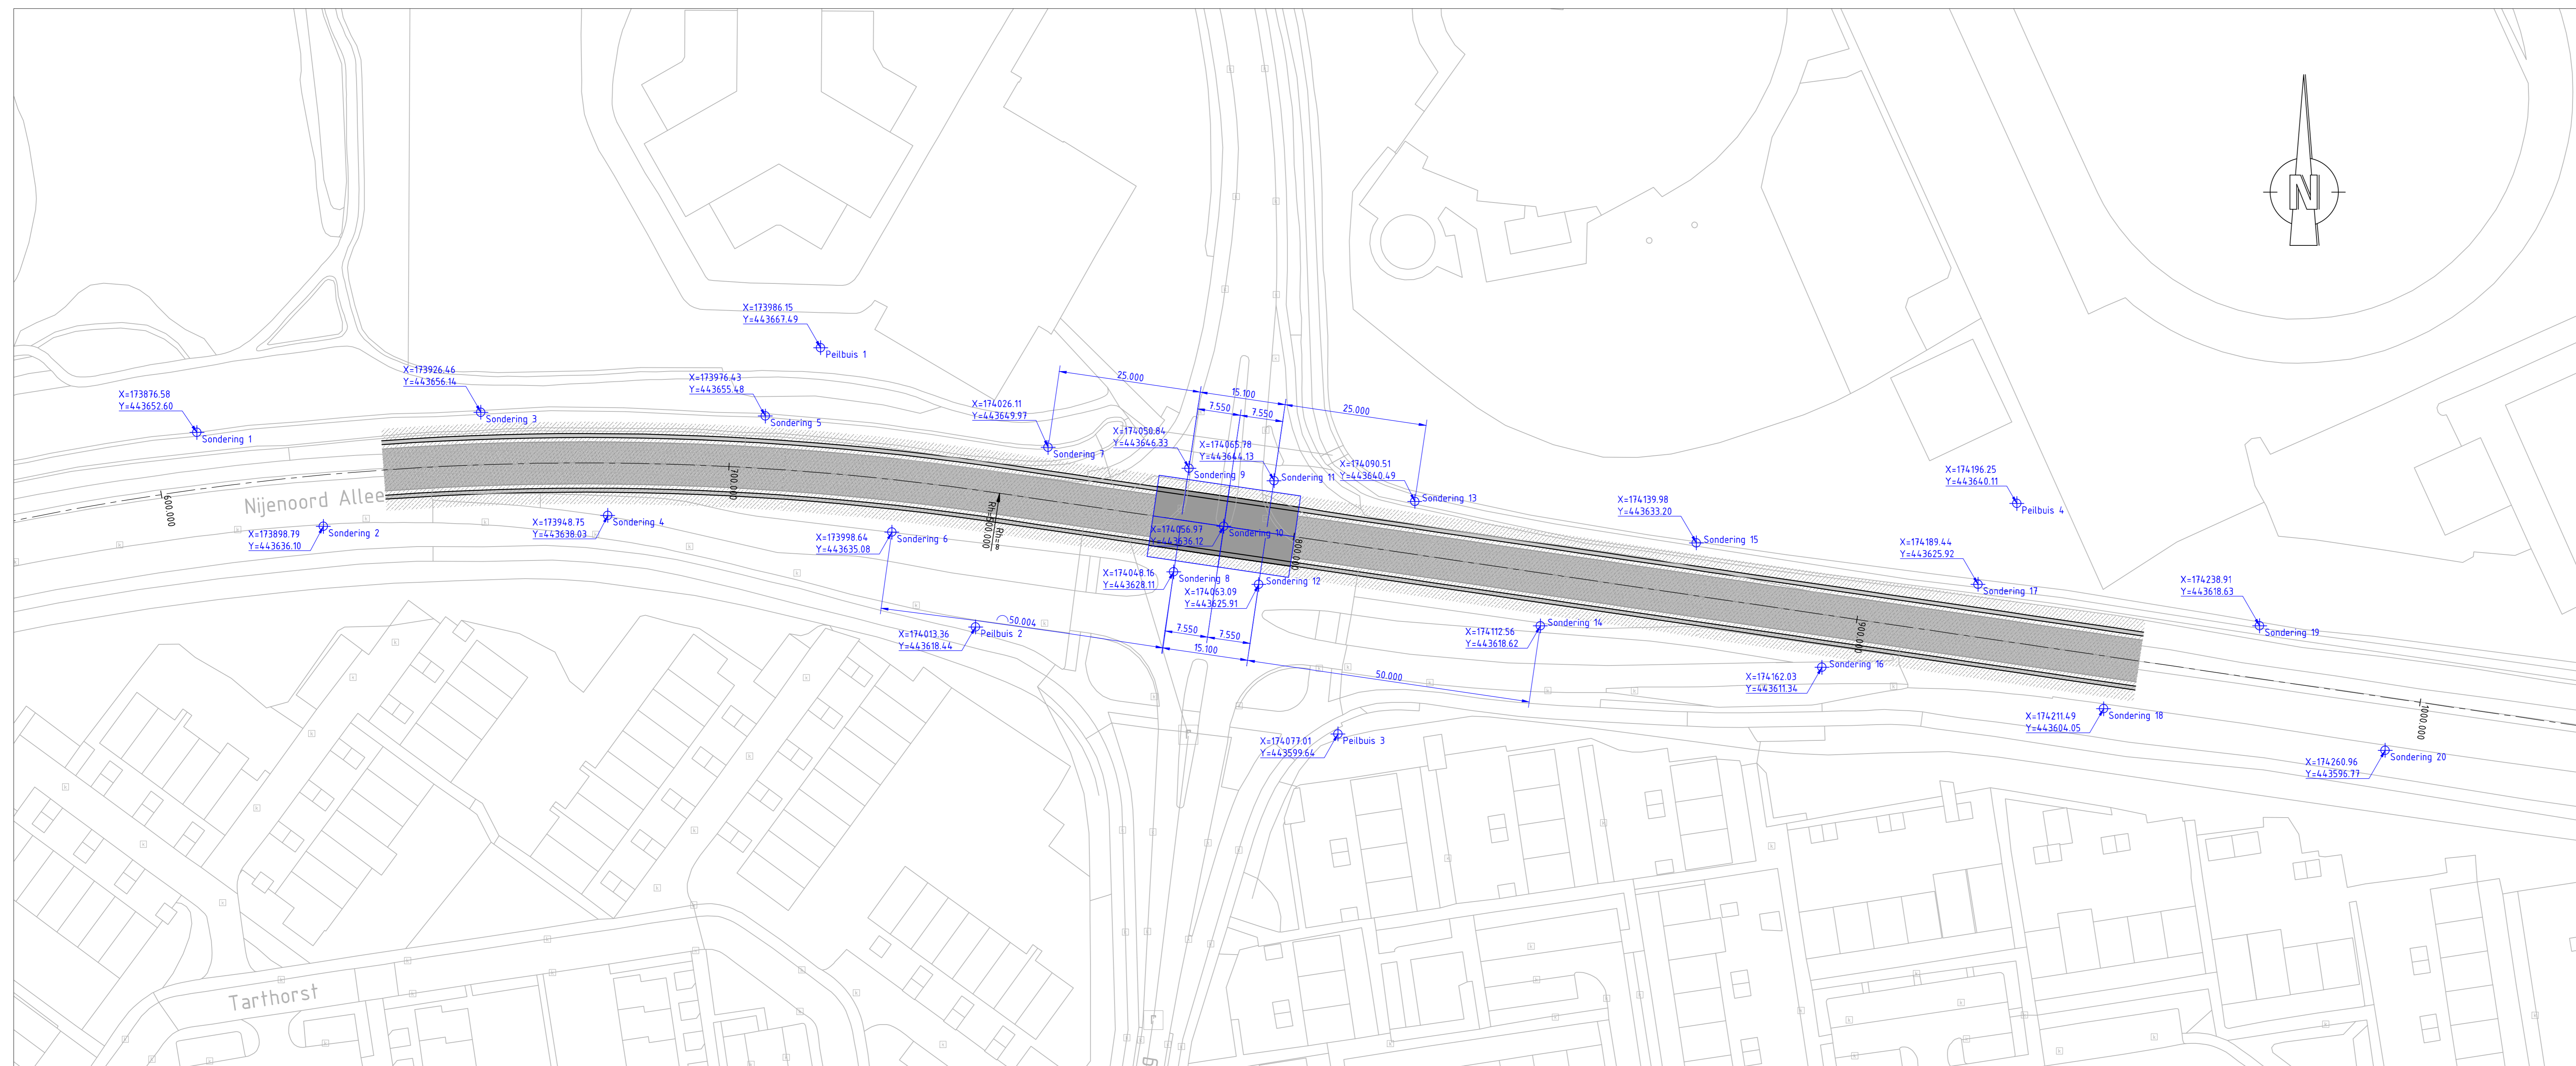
N

X=173986.15
Y=443667.49
Peilbuis 1

X=173926.46
Y=443656.14
Sondering 3

X=173876.58
Y=443652.60
Sondering 1

X=173976.43
Y=443655.48
Sondering 5

X=174026.11
Y=443649.97
Sondering 7

25.000
15.100
7.550
7.550
25.000

X=174050.84
Y=443646.33
Sondering 9

X=174065.78
Y=443644.13
Sondering 11

X=174090.51
Y=443640.49
Sondering 13

X=174196.25
Y=443640.11
Peilbuis 4

X=174139.98
Y=443633.20
Sondering 15

Nijenoord Allee
600.000
700.000
Rh=600.000
Rh=∞

X=173898.79
Y=443636.10
Sondering 2

X=173948.75
Y=443638.03
Sondering 4

X=173998.64
Y=443635.08
Sondering 6

X=174056.97
Y=443636.12
Sondering 10
800.000

X=174189.44
Y=443625.92
Sondering 17

X=174238.91
Y=443618.63
Sondering 19

X=174048.16
Y=443628.11
Sondering 8

X=174063.09
Y=443625.91
Sondering 12

50.004
X=174013.36
Y=443618.44
Peilbuis 2

7.550
7.550
15.100

X=174112.56
Y=443618.62
Sondering 14

900.000

Sondering 16
X=174162.03
Y=443611.34

50.000

X=174211.49
Y=443604.05
Sondering 18

1000.000

X=174077.01
Y=443599.64
Peilbuis 3

X=174260.96
Y=443596.77
Sondering 20

Tarthorst